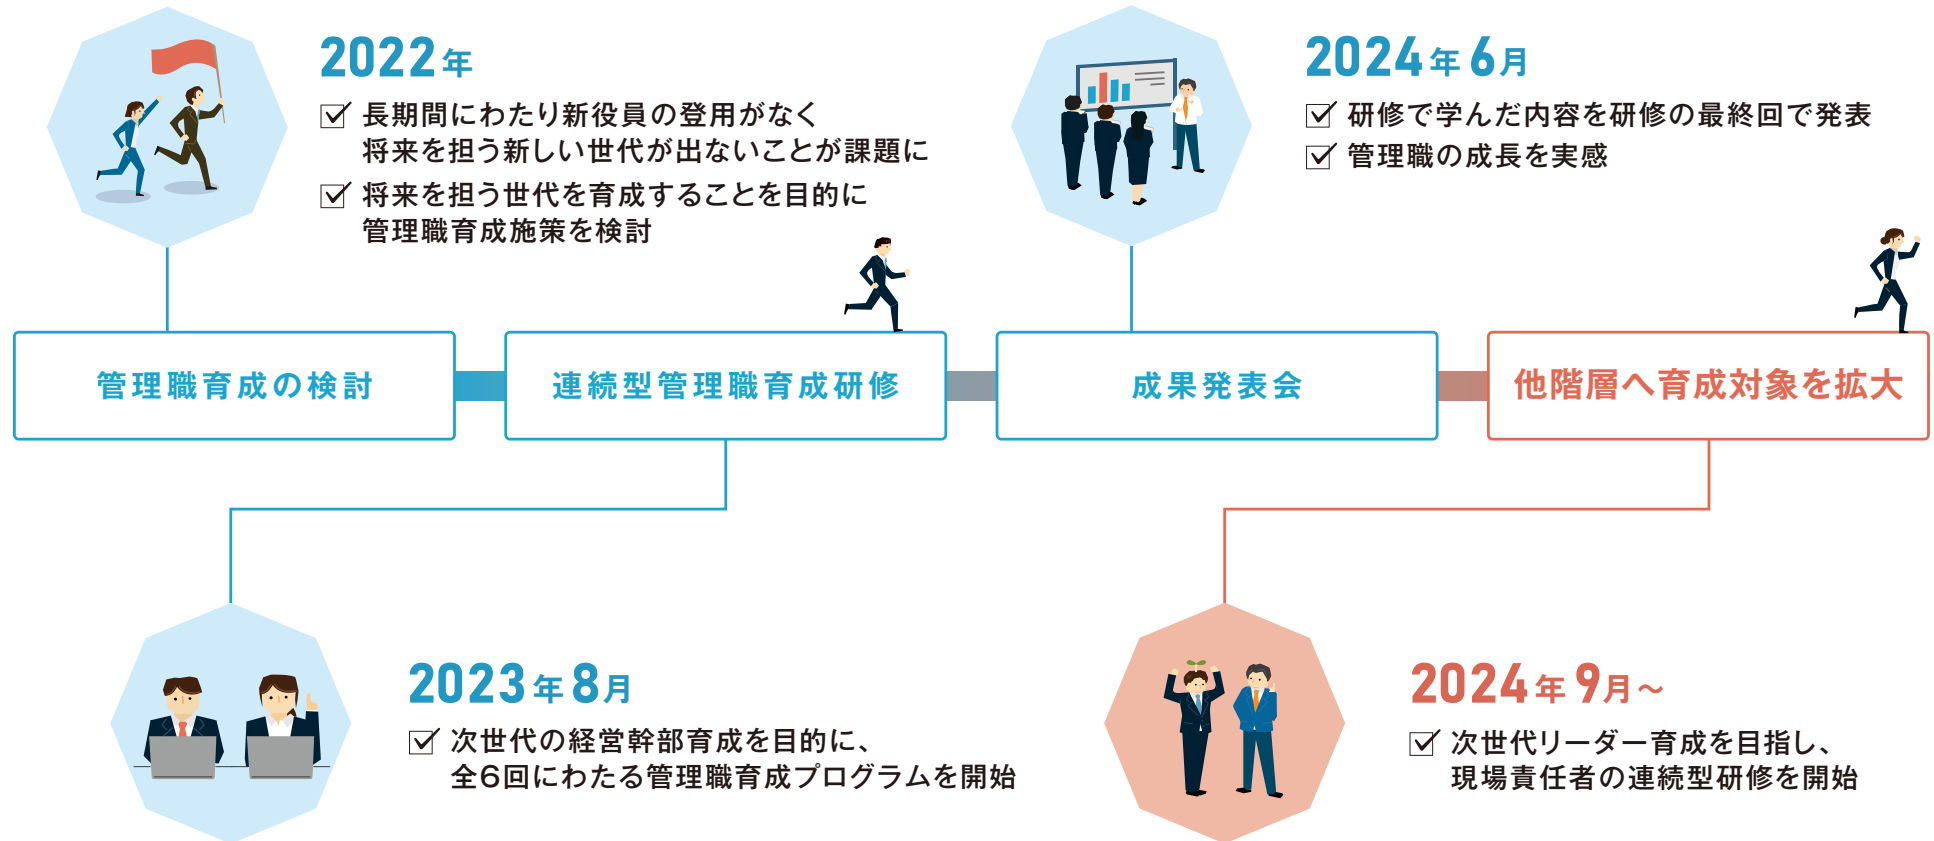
2022年

長期間にわたり新役員の登用がなく将来を担う新しい世代が出ないことが課題に

将来を担う世代を育成することを目的に管理職育成施策を検討

2024年6月

研修で学んだ内容を研修の最終回で発表

管理職の成長を実感

管理職育成の検討

連続型管理職育成研修

成果発表会

他階層へ育成対象を拡大

2023年8月

次世代の経営幹部育成を目的に、全6回にわたる管理職育成プログラムを開始

2024年9月～

次世代リーダー育成を目指し、現場責任者の連続型研修を開始